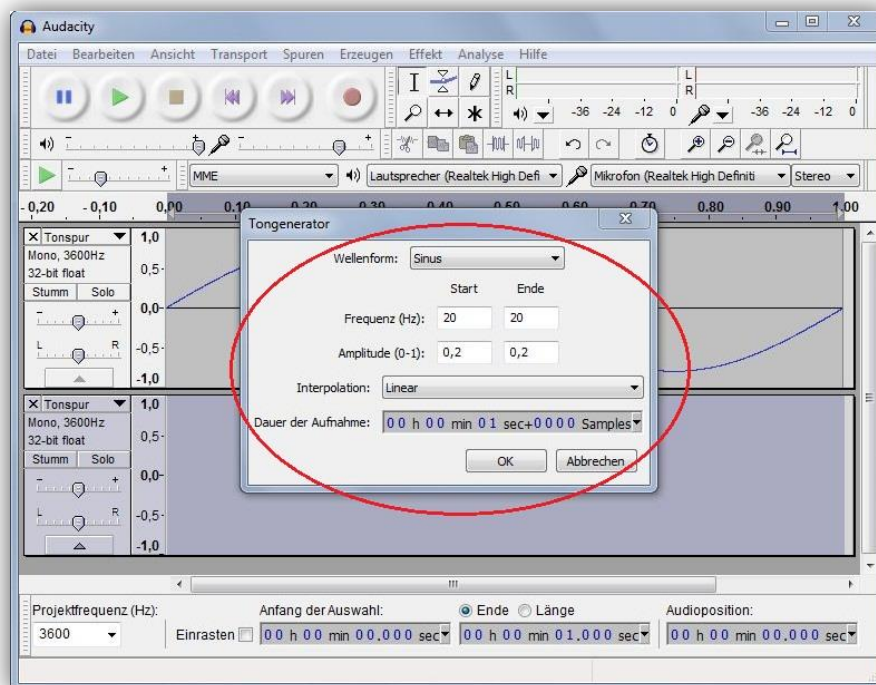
Audacity

Datei Bearbeiten Ansicht Transport Spuren Erzeugen Effekt Analyse Hilfe

L
R
-36 -24 -12 0
L
R
-36 -24 -12 0

MME
Lautsprecher (Realtek High Defi
Mikrofon (Realtek High Definiti
Stereo

-0,20 -0,10 0,00 0,10 0,20 0,30 0,40 0,50 0,60 0,70 0,80 0,90 1,00

Tonspur
Mono, 3600Hz
32-bit float
Stumm Solo
L R
1,0
0,5-
0,0-
-0,5-
-1,0

Tonspur
Mono, 3600Hz
32-bit float
Stumm Solo
L R
1,0
0,5-
0,0-
-0,5-
-1,0

Tongenerator

Wellenform: Sinus

Start Ende

Frequenz (Hz): 20 20

Amplitude (0-1): 0,2 0,2

Interpolation: Linear

Dauer der Aufnahme: 00 h 00 min 01 sec+0000 Samples

OK Abbrechen

Projektfrequenz (Hz):
3600
Anfang der Auswahl:
Einrasten
00 h 00 min 00,000 sec
Ende Länge
00 h 00 min 01,000 sec
Audioposition:
00 h 00 min 00,000 sec